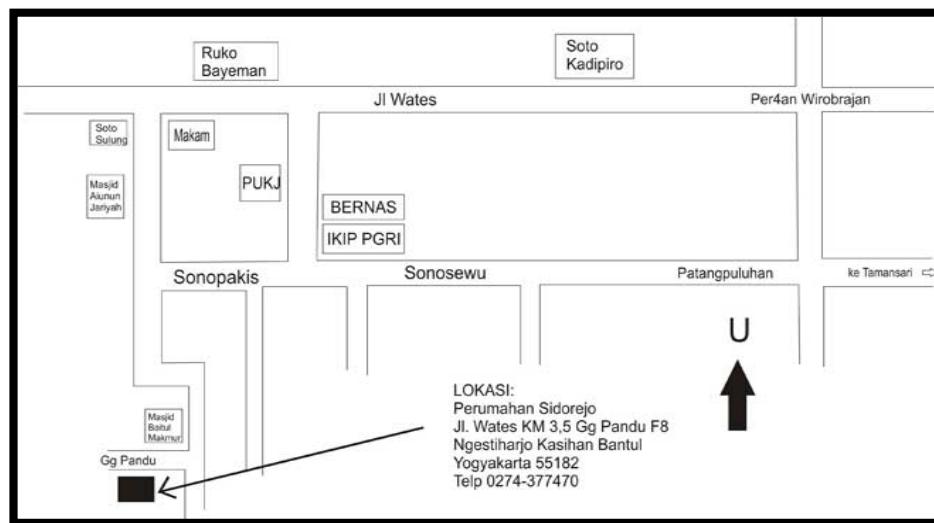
Ruko Bayeman

Soto Kadipiro

Jl Wates

Per4an Wirobrajan

Soto Sulung

Makam

PUKJ

Masjid Aiunun Jariyah

BERNAS

IKIP PGRI

Sonopakis

Sonosewu

Patangpuluhan

ke Tamansari

U

Masjid Baitul Makmur

Gg Pandu

LOKASI:
Perumahan Sidorejo
Jl. Wates KM 3,5 Gg Pandu F8
Ngestiharjo Kasihan Bantul
Yogyakarta 55182
Telp 0274-377470